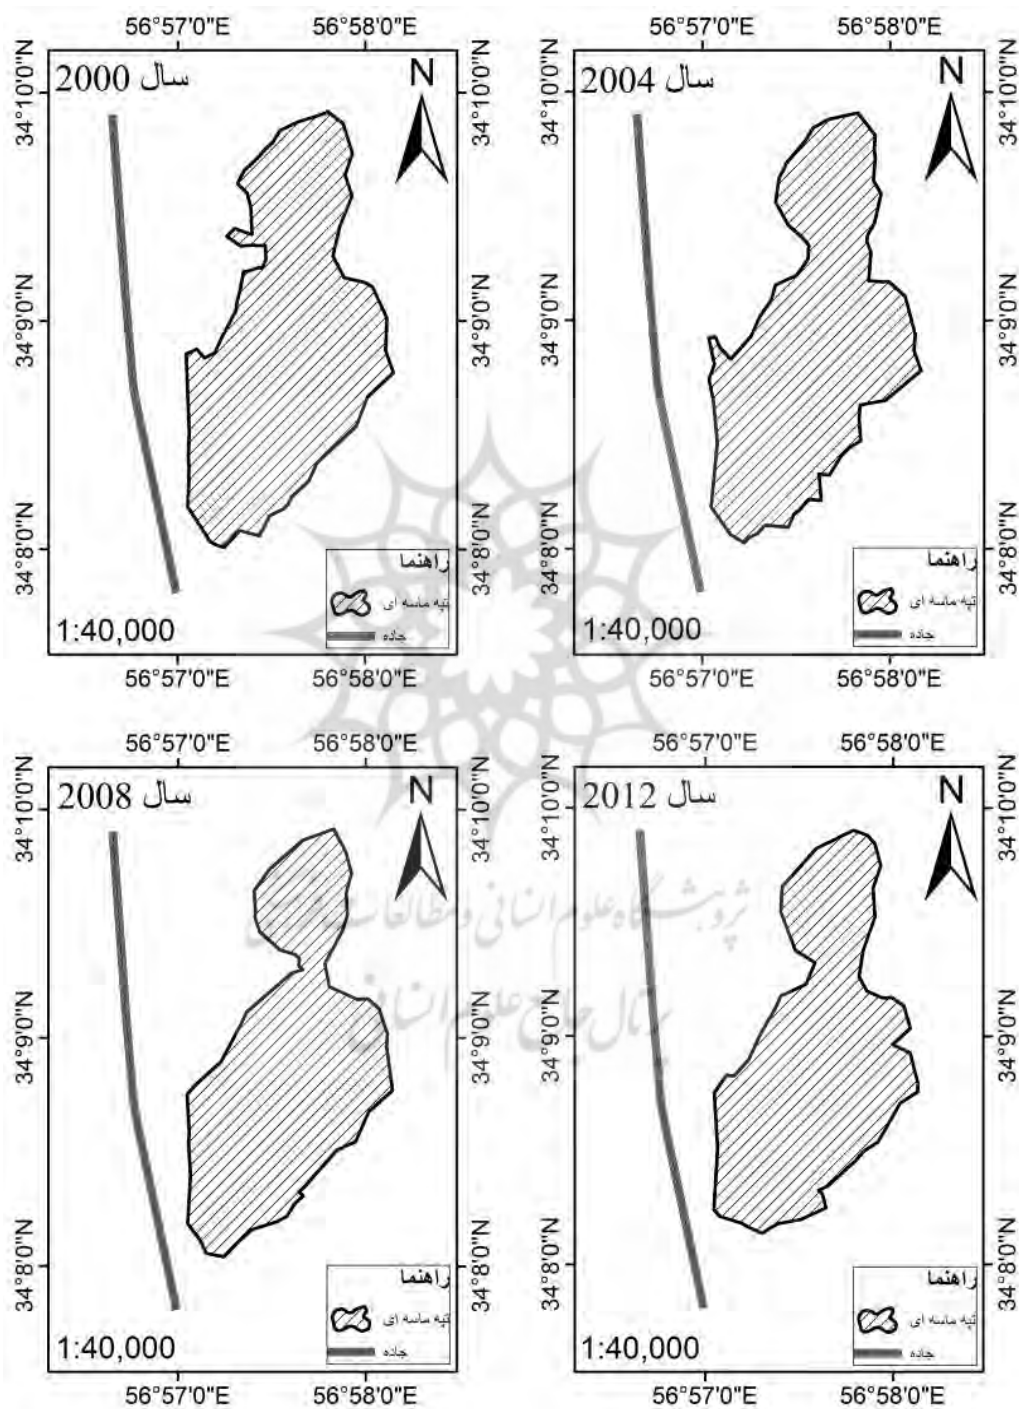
56°57'0"E 56°58'0"E

34°10'0"N 34°9'0"N 34°8'0"N

سال 2000

N

راهنما

تپه ماسه ای

جاده

1:40,000

56°57'0"E 56°58'0"E

34°10'0"N 34°9'0"N 34°8'0"N

56°57'0"E 56°58'0"E

34°10'0"N 34°9'0"N 34°8'0"N

سال 2004

N

راهنما

تپه ماسه ای

جاده

1:40,000

56°57'0"E 56°58'0"E

34°10'0"N 34°9'0"N 34°8'0"N

56°57'0"E 56°58'0"E

34°10'0"N 34°9'0"N 34°8'0"N

سال 2008

N

راهنما

تپه ماسه ای

جاده

1:40,000

56°57'0"E 56°58'0"E

34°10'0"N 34°9'0"N 34°8'0"N

56°57'0"E 56°58'0"E

34°10'0"N 34°9'0"N 34°8'0"N

سال 2012

N

راهنما

تپه ماسه ای

جاده

1:40,000

56°57'0"E 56°58'0"E

34°10'0"N 34°9'0"N 34°8'0"N

پژوهشگاه علوم انسانی و مطالعات فرهنگی
پرتال جامع علوم انسانی